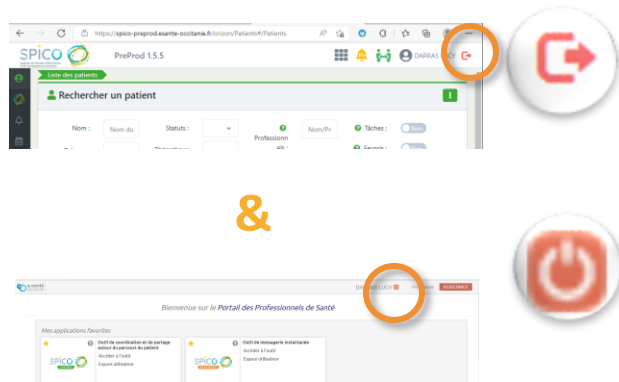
https://spico-preprod.esante-occitanie.fr/orizon/Patients#/Patients

SPICO

PreProd 1.5.5

DARRAS

Liste des patients

Rechercher un patient

Nom :

Nom du

Statuts :

Professionnels :

Nom/Pr

Tâches :

Non

&

Bienvenue sur le Portail des Professionnels de Santé

DARRAS LUCY

ASSISTANCE

Mes applications favorites

Outil de coordination et de partage autour du parcours du patient

Accéder à l'outil

Espace utilisateur

SPICO

Outil de messagerie instantanée

Accéder à l'outil

Espace utilisateur

SPICO